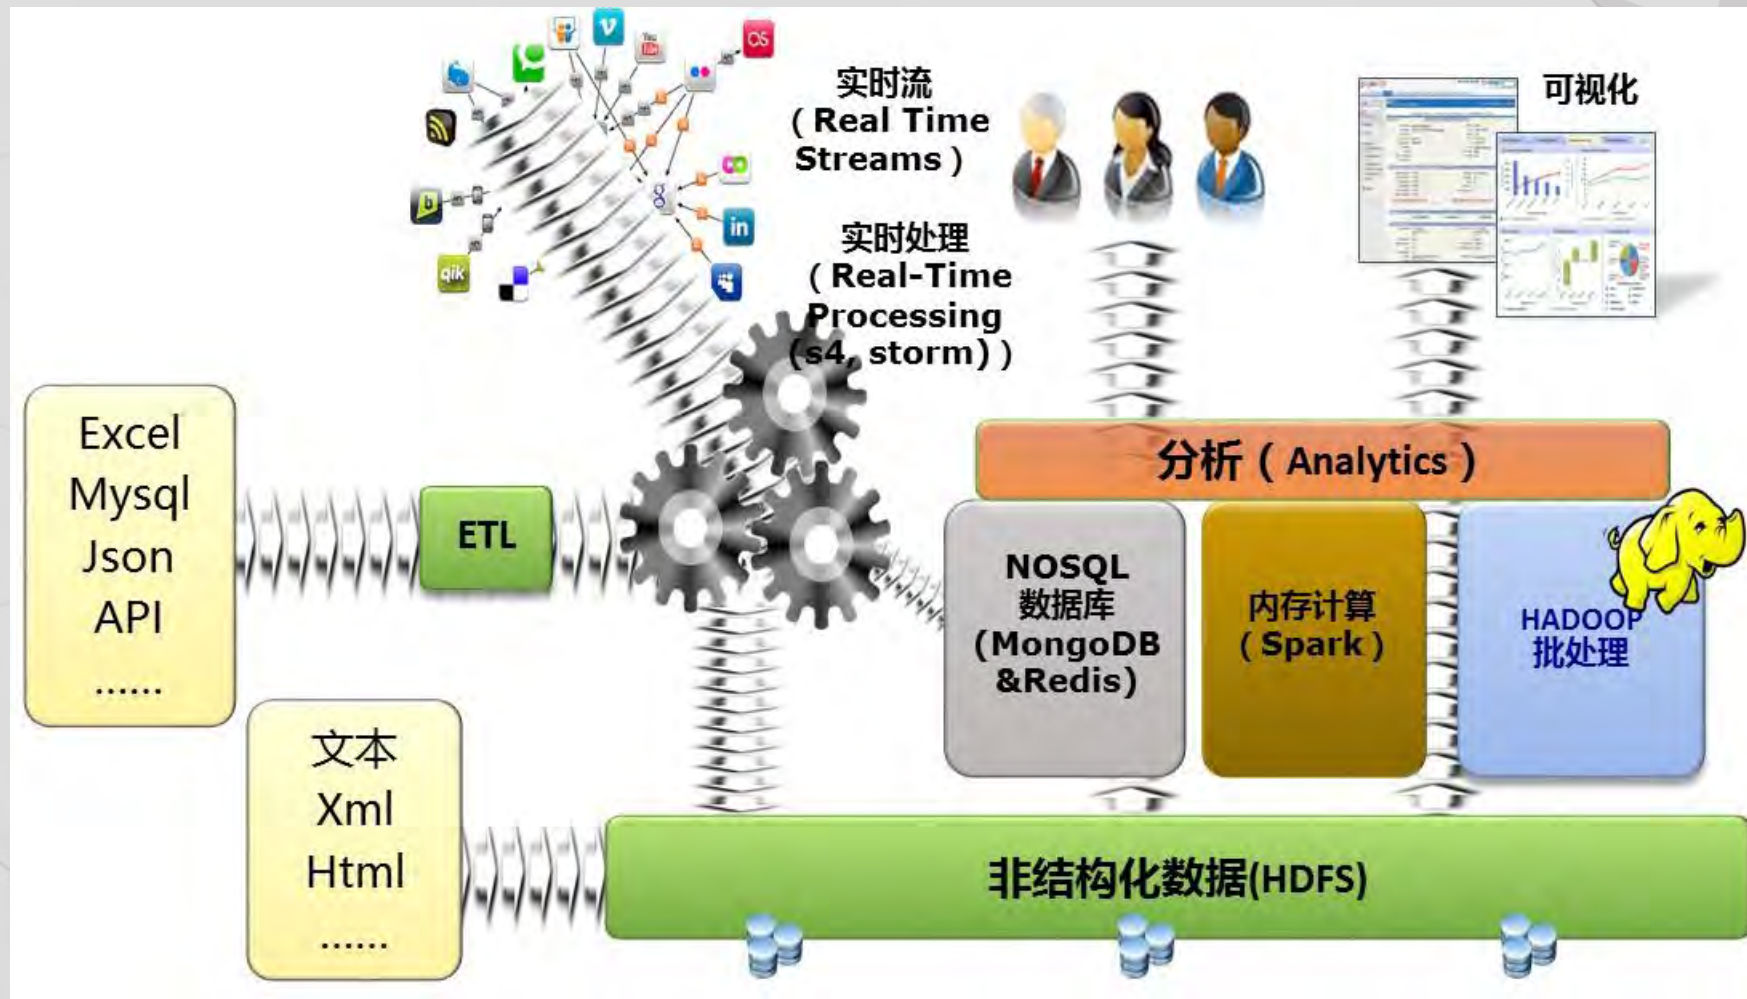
实时流
( Real Time Streams )

实时处理
( Real-Time Processing (s4, storm) )

可视化

Excel
Mysql
Json
API
......

ETL

分析 ( Analytics )

NOSQL
数据库
(MongoDB &Redis)

内存计算
( Spark )

HADOOP
批处理

文本
Xml
Html
......

非结构化数据(HDFS)